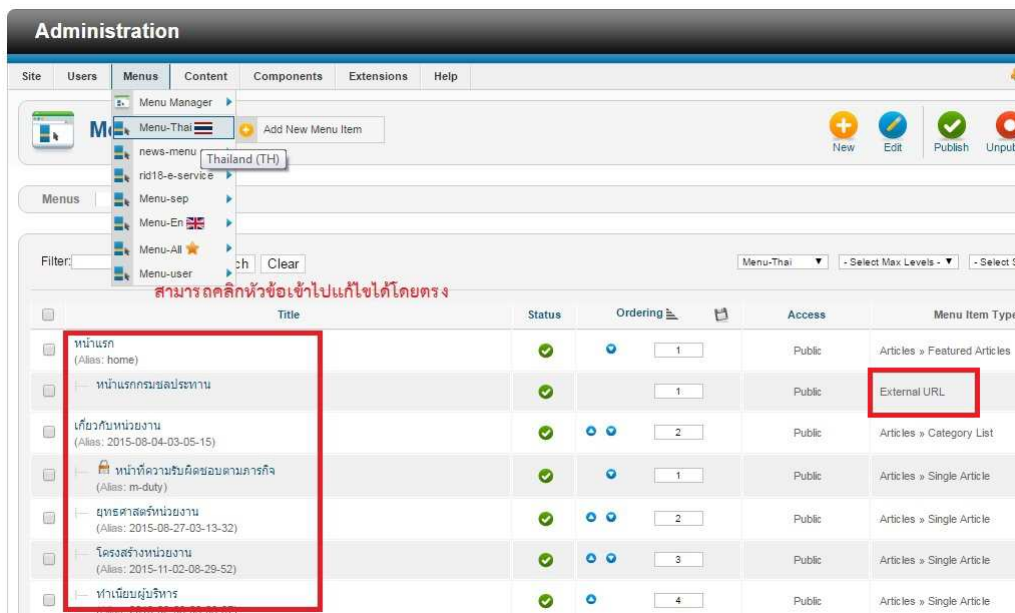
Administration

Site Users Menus Content Components Extensions Help

Menu Manager
Menu-Thai
Add New Menu Item
news-menu
Thailand (TH)
rid18-e-service
Menu-sep
Menu-En
Menu-All
Menu-user

M

New Edit Publish Unpub

Menus

Filter: ch Clear

Menu-Thai - Select Max Levels - - Select S

สามารถคลิกหัวข้อเข้าไปแก้ไขได้โดยตรง

| | Title | Status | Ordering | | Access | Menu Item Type |
|---|---|---|---|---|---|---|
| | หน้าแรก (Alias: home) | | | 1 | Public | Articles » Featured Articles |
| | หน้าแรกกรมชลประทาน | | | 1 | Public | External URL |
| | เกี่ยวกับหน่วยงาน (Alias: 2015-08-04-03-05-15) | | | 2 | Public | Articles » Category List |
| | หน้าที่ความรับผิดชอบตามภารกิจ (Alias: m-duty) | | | 1 | Public | Articles » Single Article |
| | ยุทธศาสตร์หน่วยงาน (Alias: 2015-08-27-03-13-32) | | | 2 | Public | Articles » Single Article |
| | โครงสร้างหน่วยงาน (Alias: 2015-11-02-08-29-52) | | | 3 | Public | Articles » Single Article |
| | ทำเนียบผู้บริหาร | | | 4 | Public | Articles » Single Article |